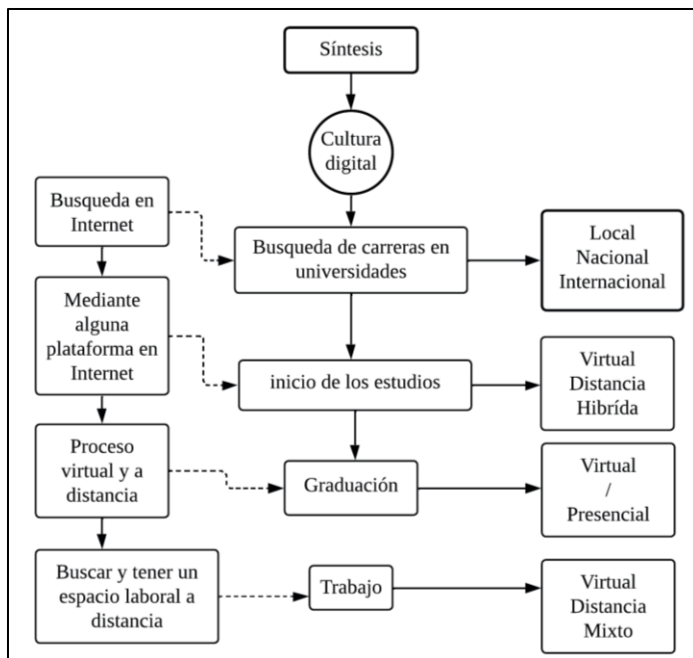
Síntesis

Cultura digital

Busqueda en Internet

Busqueda de carreras en universidades

Local
Nacional
Internacional

Mediante alguna plataforma en Internet

inicio de los estudios

Virtual
Distancia
Hibrída

Proceso virtual y a distancia

Graduación

Virtual
/
Presencial

Buscar y tener un espacio laboral a distancia

Trabajo

Virtual
Distancia
Mixto